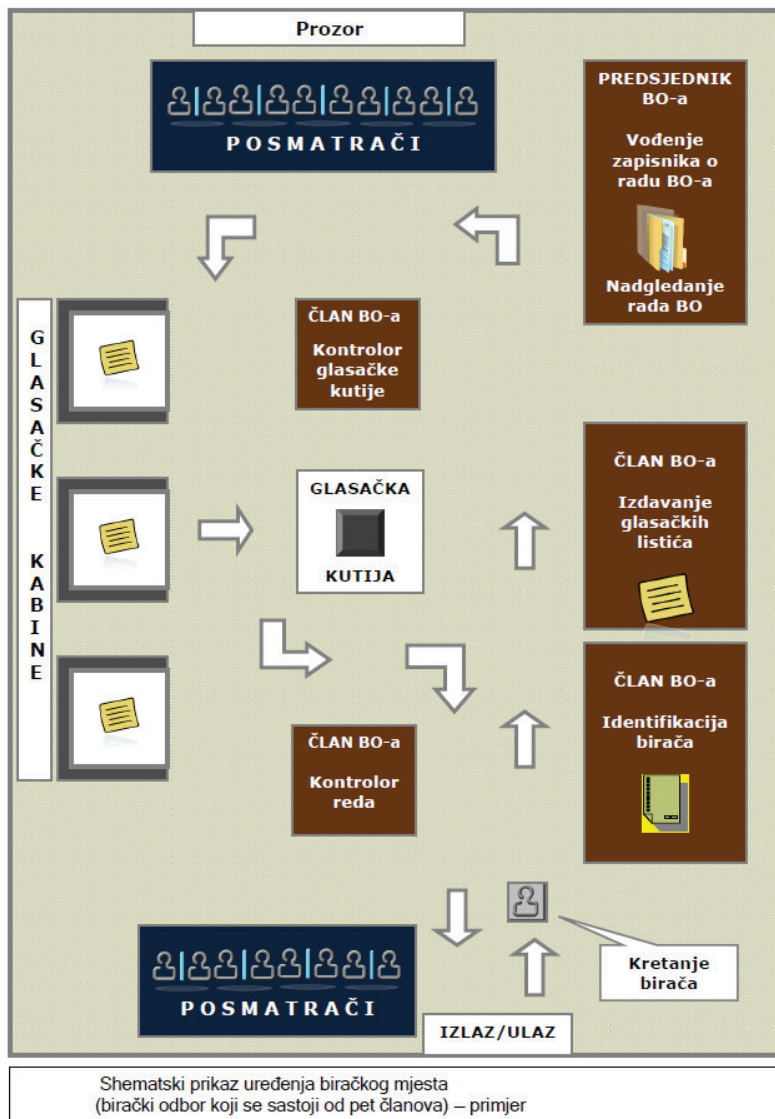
Prozor

POSMATRAČI

PREDSJEDNIK BO-a

Vođenje zapisnika o radu BO-a

Nadgledanje rada BO

GLASAČKE KABINE

ČLAN BO-a

Kontrolor glasačke kutije

GLASAČKA

KUTIJA

ČLAN BO-a

Izdavanje glasačkih listića

ČLAN BO-a

Identifikacija birača

ČLAN BO-a

Kontrolor reda

POSMATRAČI

Kretanje birača

IZLAZ/ULAZ

Shematski prikaz uređenja biračkog mjesta (birački odbor koji se sastoji od pet članova) – primjer